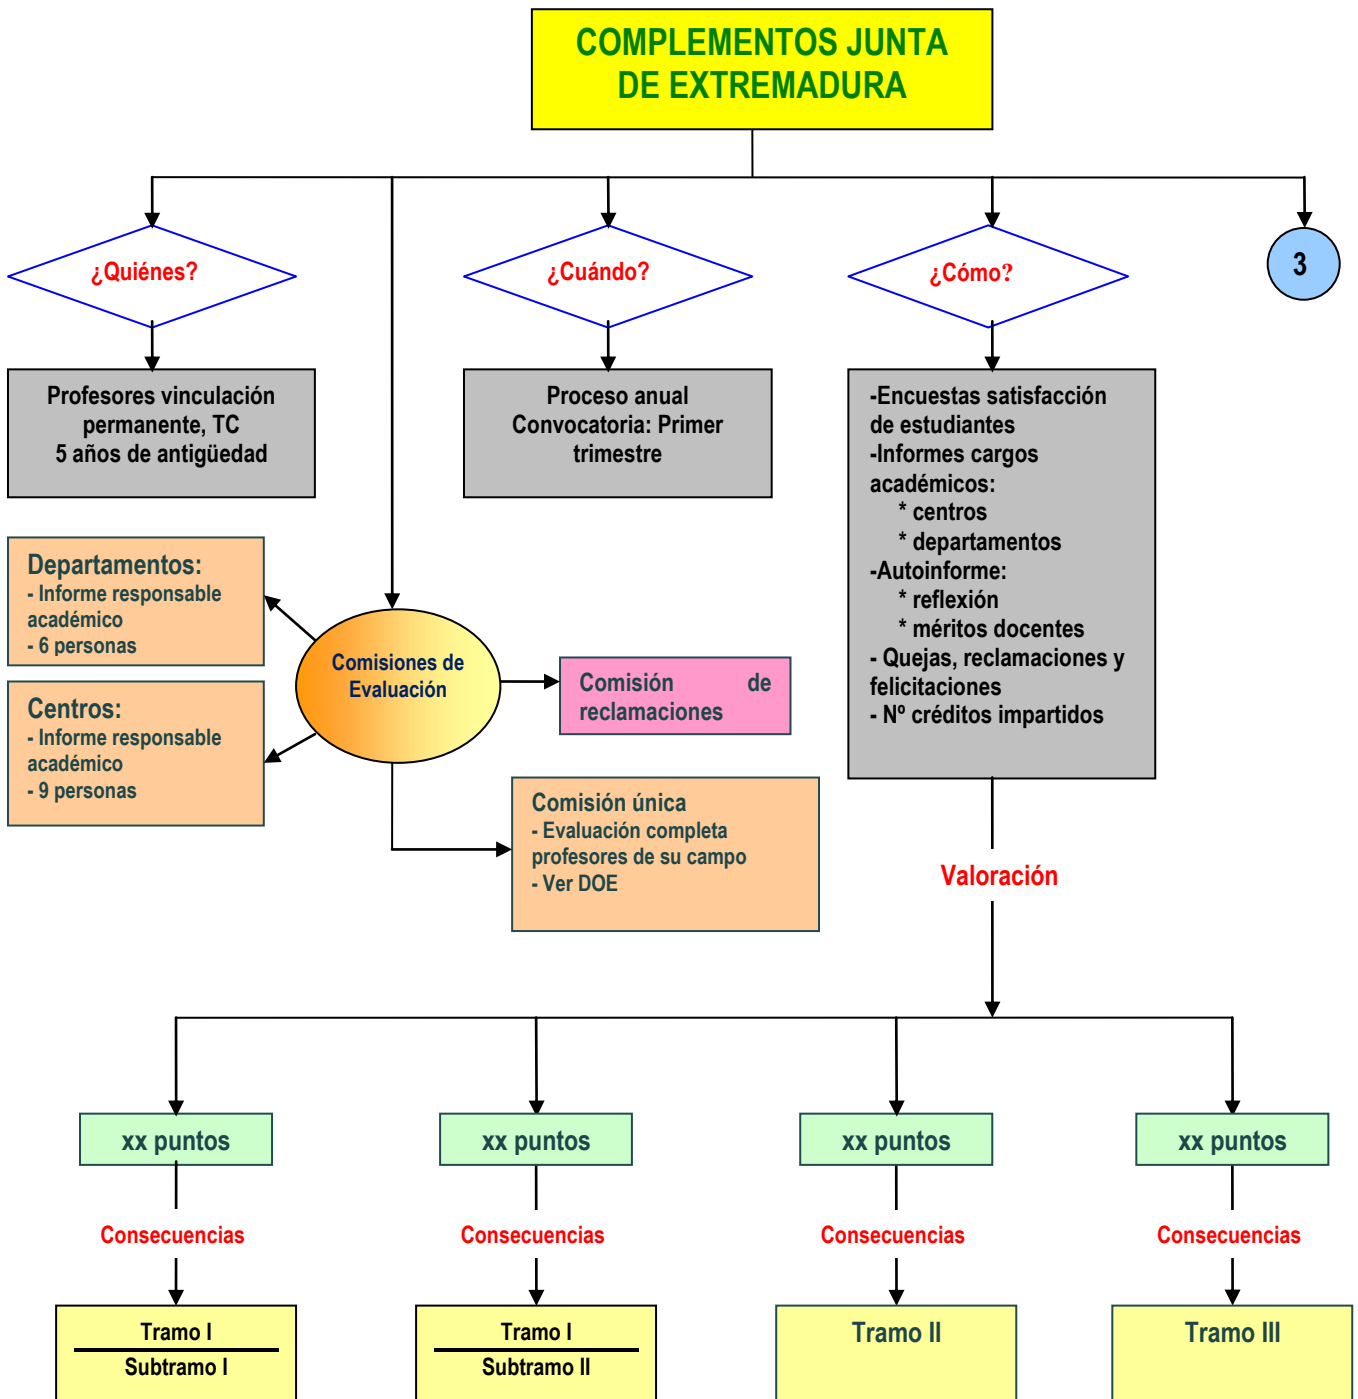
COMPLEMENTOS JUNTA DE EXTREMADURA

¿Quiénes?

¿Cuándo?

¿Cómo?

3

Profesores vinculación permanente, TC
5 años de antigüedad

Proceso anual
Convocatoria: Primer trimestre

-Encuestas satisfacción de estudiantes
-Informes cargos académicos:
* centros
* departamentos
-Autoinforme:
* reflexión
* méritos docentes
- Quejas, reclamaciones y felicitaciones
- Nº créditos impartidos

Departamentos:
- Informe responsable académico
- 6 personas

Comisiones de Evaluación

Comisión de reclamaciones

Centros:
- Informe responsable académico
- 9 personas

Comisión única
- Evaluación completa profesores de su campo
- Ver DOE

Valoración

xx puntos

xx puntos

xx puntos

xx puntos

Consecuencias

Consecuencias

Consecuencias

Consecuencias

Tramo I
Subtramo I

Tramo I
Subtramo II

Tramo II

Tramo III